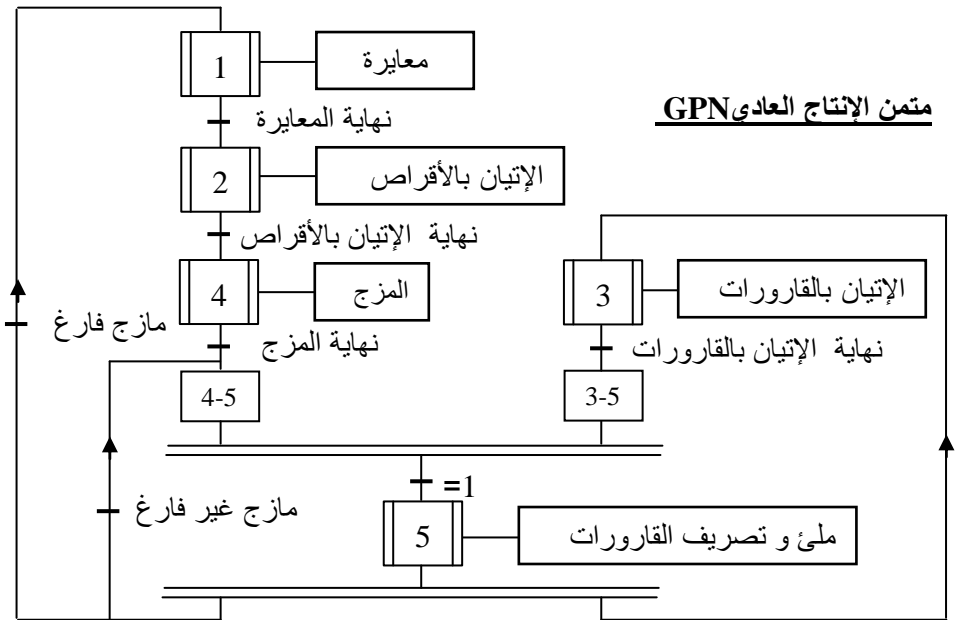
متمن الإنتاج العاديGPN

1
معايرة
نهاية المعايرة
2
الإتيان بالأقراص
نهاية الإتيان بالأقراص
4
المزج
نهاية المزج
4-5
3
الإتيان بالقارورات
نهاية الإتيان بالقارورات
3-5
مازج فارغ
مازج غير فارغ
=1
5
ملئ و تصريف القارورات